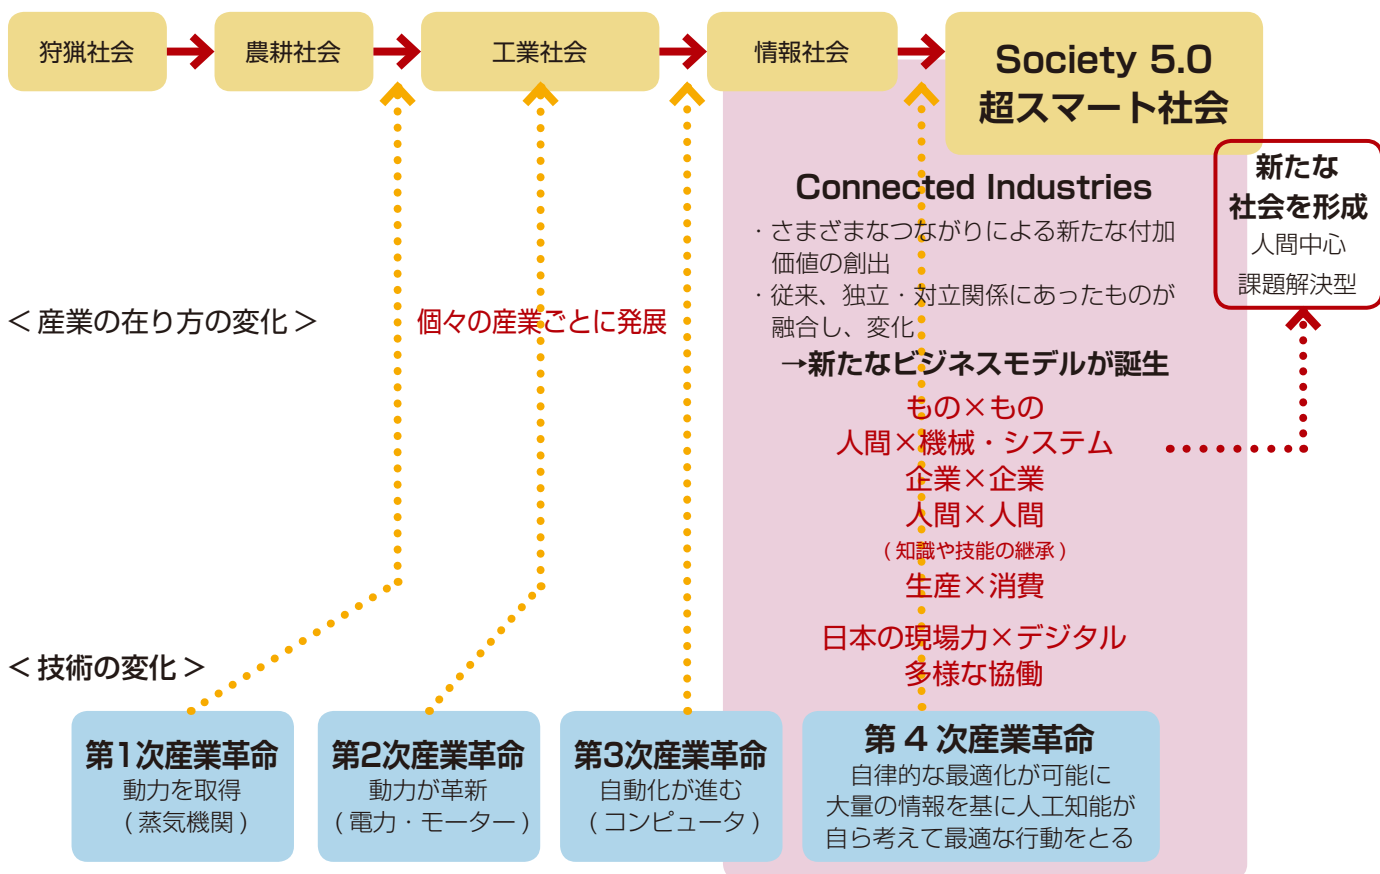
狩猟社会

農耕社会

工業社会

情報社会

Society 5.0
超スマート社会

新たな
社会を形成
人間中心
課題解決型

Connected Industries

・さまざまなつながりによる新たな付加価値の創出
・従来、独立・対立関係にあったものが融合し、変化
→新たなビジネスモデルが誕生

もの×もの
人間×機械・システム
企業×企業
人間×人間
（知識や技能の継承）
生産×消費

日本の現場力×デジタル
多様な協働

＜産業の在り方の変化＞

個々の産業ごとに発展

＜技術の変化＞

第1次産業革命
動力を取得
（蒸気機関）

第2次産業革命
動力が革新
（電力・モーター）

第3次産業革命
自動化が進む
（コンピュータ）

第４次産業革命
自律的な最適化が可能に
大量の情報を基に人工知能が
自ら考えて最適な行動をとる